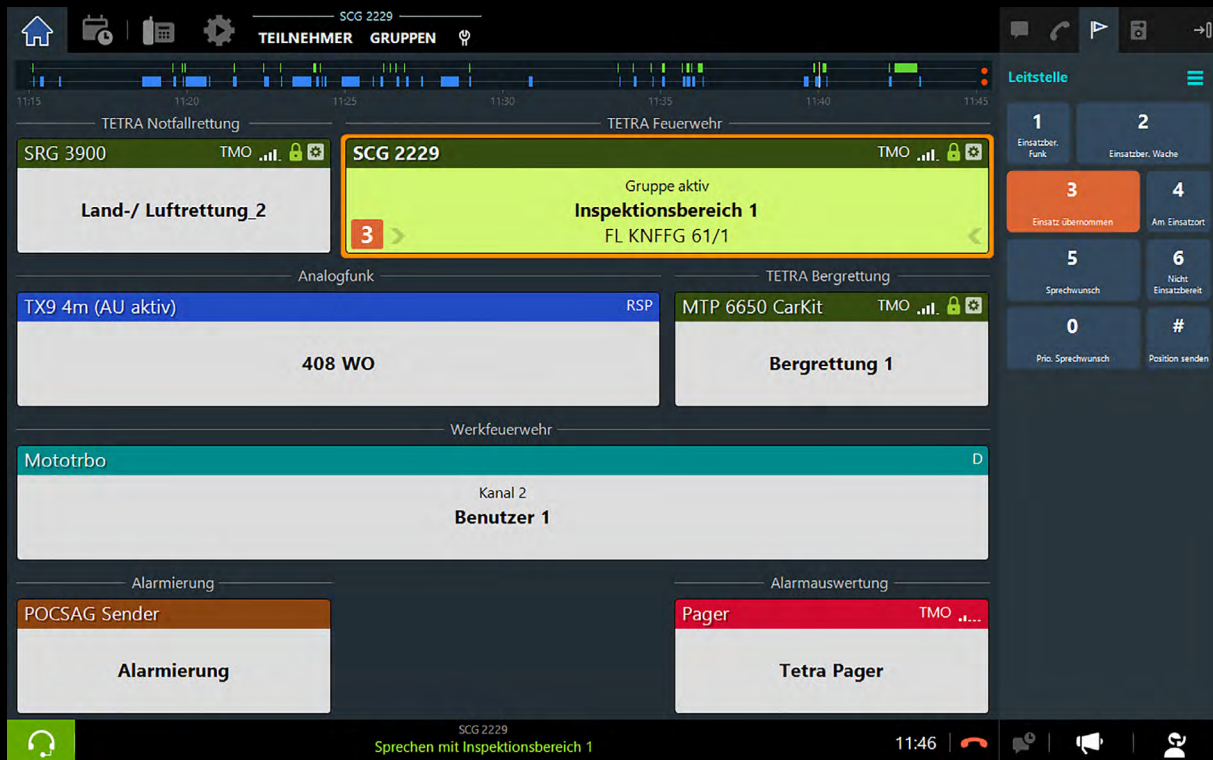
SCG 2229
TEILNEHMER GRUPPEN

11:15 11:20 11:25 11:30 11:35 11:40 11:45

TETRA Notfallrettung
SRG 3900 TMO
Land-/ Luftrettung_2

TETRA Feuerwehr
SCG 2229 TMO
Gruppe aktiv
Inspektionsbereich 1
3
FL KNFFG 61/1

Analogfunk
TX9 4m (AU aktiv) RSP
408 WO

TETRA Bergrettung
MTP 6650 CarKit TMO
Bergrettung 1

Werkfeuerwehr
Mototrbo D
Kanal 2
Benutzer 1

Alarmierung
POCSAG Sender
Alarmierung

Alarmauswertung
Pager TMO
Tetra Pager

Leitstelle

1 Einsatzber. Funk
2 Einsatzber. Wache
3 Einsatz übernommen
4 Am Einsatzort
5 Sprechwunsch
6 Nicht Einsatzbereit
0 Prio. Sprechwunsch
# Position senden

SCG 2229
Sprechen mit Inspektionsbereich 1
11:46